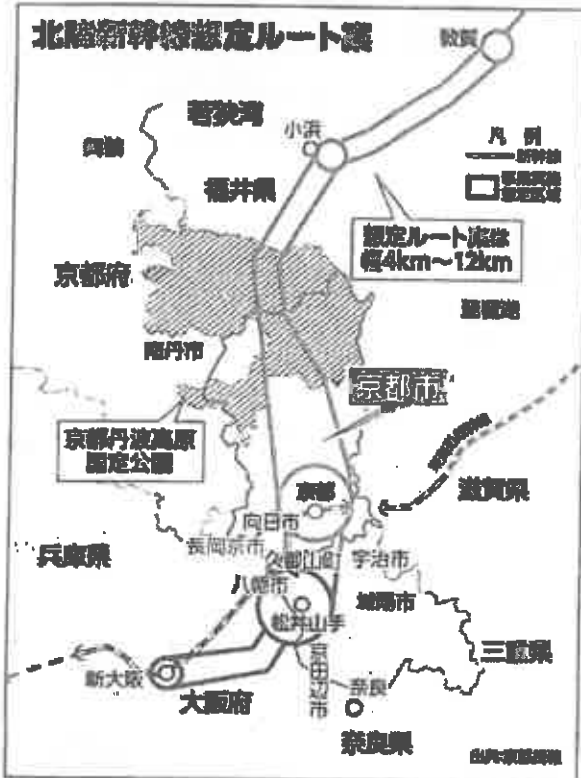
北陸新幹線想定ルート案

敦賀

若狭湾

小浜

凡例
新幹線
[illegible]

舞鶴

福井県

想定ルート案は
幅4km～12km

京都府

琵琶湖

南丹市

京都市

京都丹波高原
国定公園

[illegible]

京都

滋賀県

向日市

長岡京市

兵庫県

久御山町

宇治市

八幡市

城陽市

松井山手

京田辺市

三重県

新大阪

奈良

大阪府

奈良県

出典:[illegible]